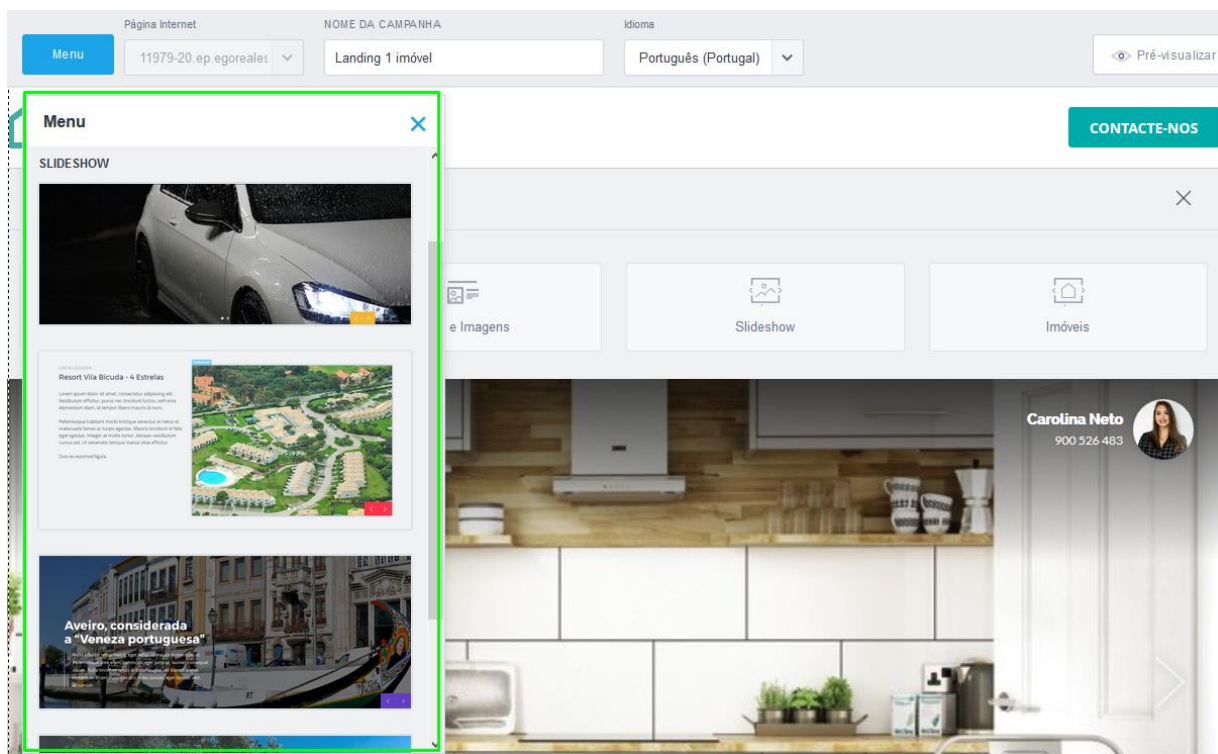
Menu

Página Internet
11979-20.ep.egoreales

NOME DA CAMPANHA
Landing 1 imóvel

Idioma
Português (Portugal)

Pré-visualizar

Menu
SLIDESHOW

Resort Vila Bicuda - 4 Estrelas

Aveiro, considerada a "Veneza portuguesa"

CONTACTE-NOS

e Imagens

Slideshow

Imóveis

Carolina Neto
900 526 483